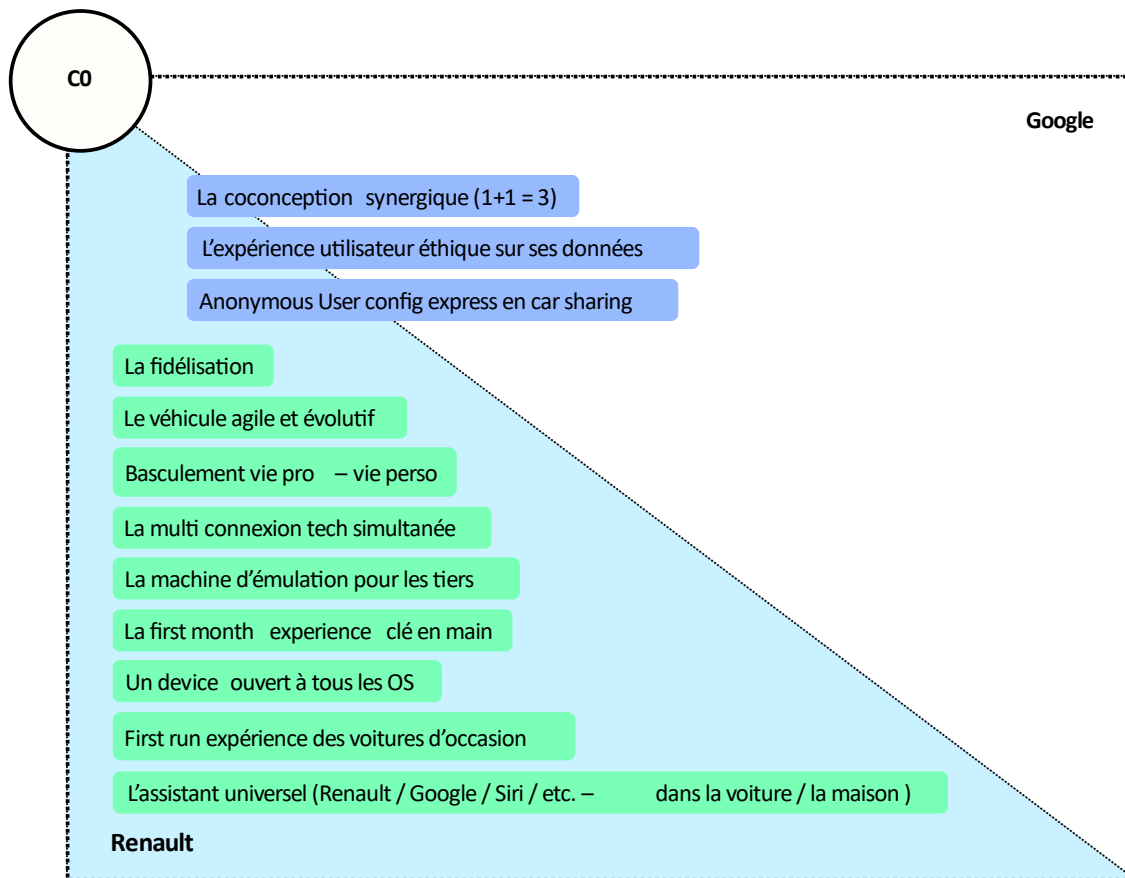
C0

Google

La coconception synergique (1+1 = 3)

L'expérience utilisateur éthique sur ses données

Anonymous User config express en car sharing

La fidélisation

Le véhicule agile et évolutif

Basculement vie pro – vie perso

La multi connexion tech simultanée

La machine d'émulation pour les tiers

La first month experience clé en main

Un device ouvert à tous les OS

First run expérience des voitures d'occasion

L'assistant universel (Renault / Google / Siri / etc. – dans la voiture / la maison )

Renault